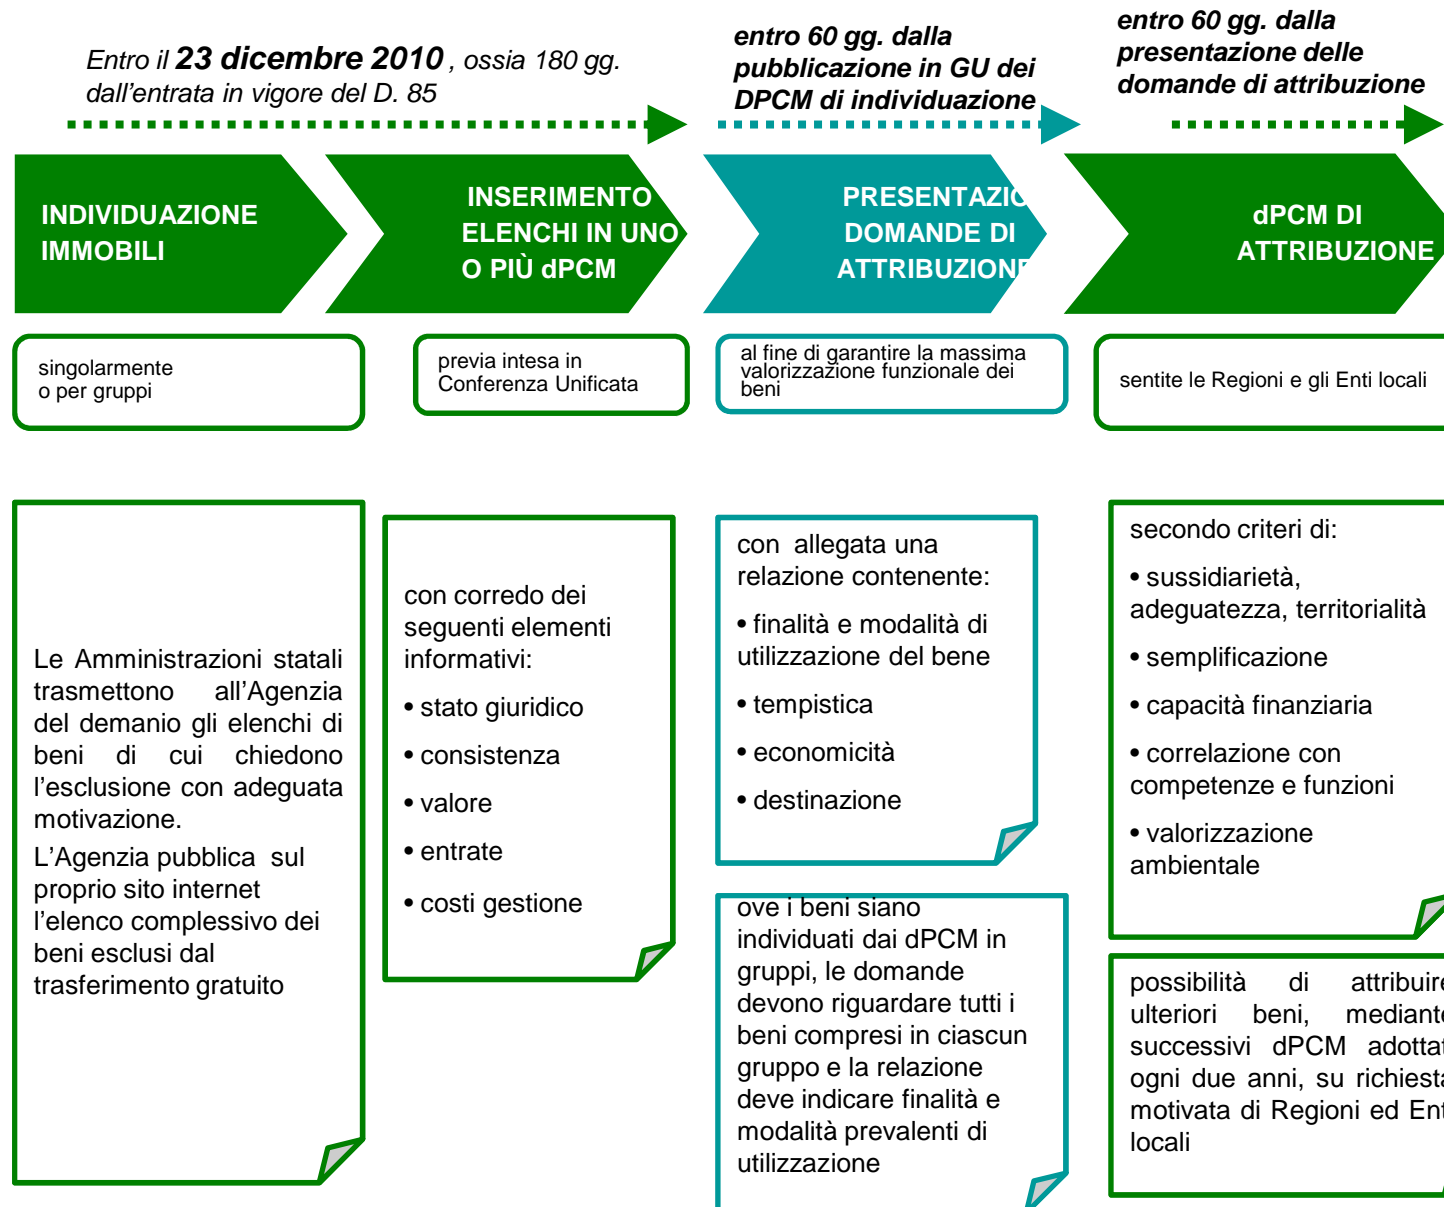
Entro il **23 dicembre 2010** , ossia 180 gg. dall'entrata in vigore del D. 85

entro 60 gg. dalla pubblicazione in GU dei DPCM di individuazione

entro 60 gg. dalla presentazione delle domande di attribuzione

INDIVIDUAZIONE IMMOBILI

INSERIMENTO ELENCHI IN UNO O PIÙ dPCM

PRESENTAZIO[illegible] DOMANDE DI ATTRIBUZION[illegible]

dPCM DI ATTRIBUZIONE

singolarmente o per gruppi

previa intesa in Conferenza Unificata

al fine di garantire la massima valorizzazione funzionale dei beni

sentite le Regioni e gli Enti locali

Le Amministrazioni statali trasmettono all'Agenzia del demanio gli elenchi di beni di cui chiedono l'esclusione con adeguata motivazione.

L'Agenzia pubblica sul proprio sito internet l'elenco complessivo dei beni esclusi dal trasferimento gratuito

con corredo dei seguenti elementi informativi:

• stato giuridico

• consistenza

• valore

• entrate

• costi gestione

con allegata una relazione contenente:

• finalità e modalità di utilizzazione del bene

• tempistica

• economicità

• destinazione

ove i beni siano individuati dai dPCM in gruppi, le domande devono riguardare tutti i beni compresi in ciascun gruppo e la relazione deve indicare finalità e modalità prevalenti di utilizzazione

secondo criteri di:

• sussidiarietà, adeguatezza, territorialità

• semplificazione

• capacità finanziaria

• correlazione con competenze e funzioni

• valorizzazione ambientale

possibilità di attribuir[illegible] ulteriori beni, mediant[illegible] successivi dPCM adotta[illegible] ogni due anni, su richiest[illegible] motivata di Regioni ed En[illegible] locali